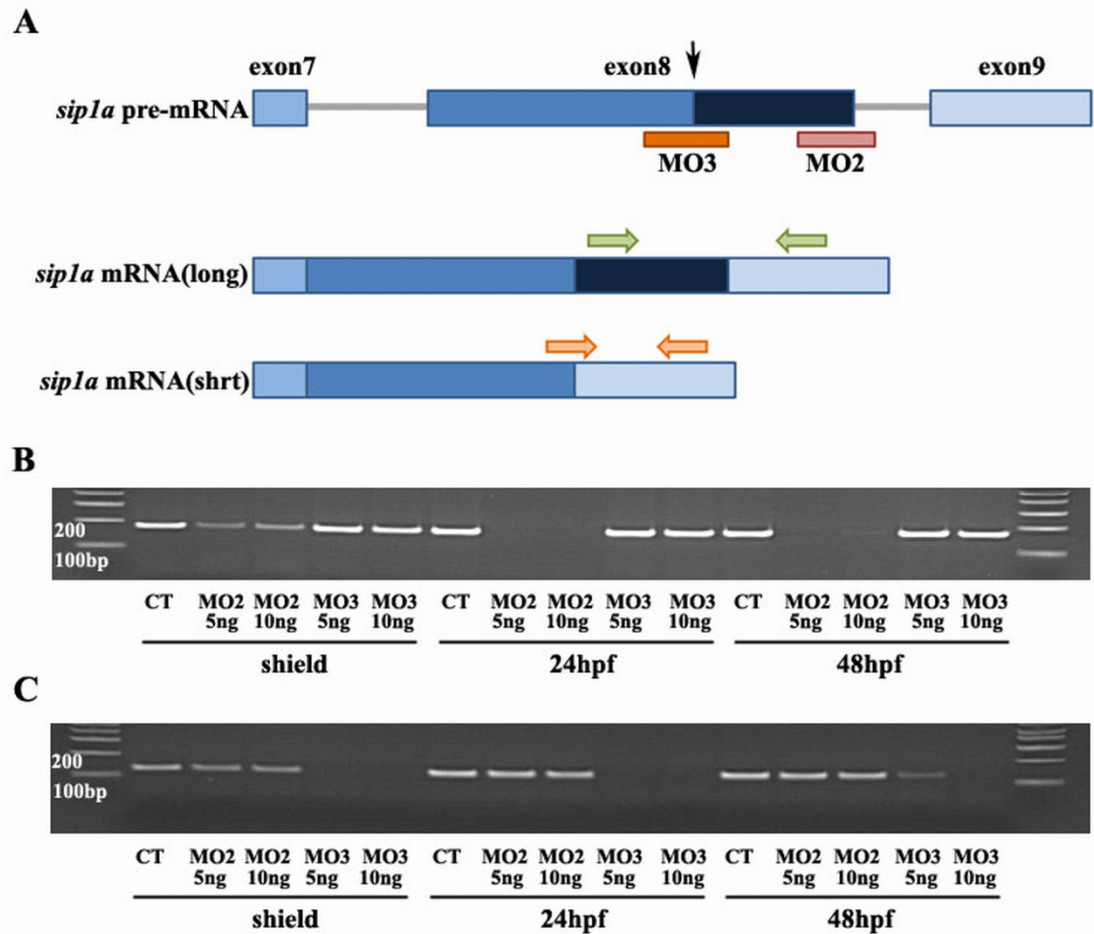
A

exon7 exon8 exon9

*sip1a* pre-mRNA

MO3 MO2

*sip1a* mRNA(long)

*sip1a* mRNA(shrt)

B

200
100bp

CT MO2 5ng MO2 10ng MO3 5ng MO3 10ng CT MO2 5ng MO2 10ng MO3 5ng MO3 10ng CT MO2 5ng MO2 10ng MO3 5ng MO3 10ng

shield 24hpf 48hpf

C

200
100bp

CT MO2 5ng MO2 10ng MO3 5ng MO3 10ng CT MO2 5ng MO2 10ng MO3 5ng MO3 10ng CT MO2 5ng MO2 10ng MO3 5ng MO3 10ng

shield 24hpf 48hpf